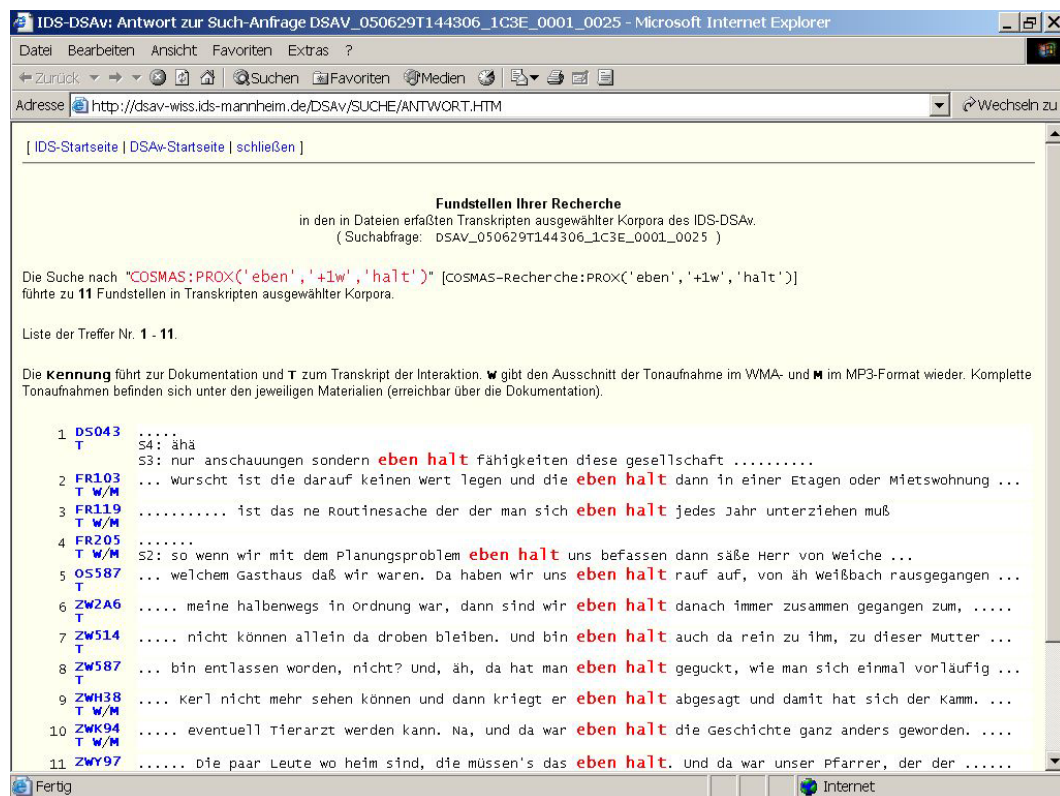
IDS-DSAv: Antwort zur Such-Anfrage DSAV_050629T144306_1C3E_0001_0025 - Microsoft Internet Explorer

Datei Bearbeiten Ansicht Favoriten Extras ?

Zurück Suchen Favoriten Medien

Adresse http://dsav-wiss.ids-mannheim.de/DSAv/SUCHE/ANTWORT.HTM Wechseln zu

[ IDS-Startseite | DSAv-Startseite | schließen ]

Fundstellen Ihrer Recherche
in den in Dateien erfaßten Transkripten ausgewählter Korpora des IDS-DSAv.
( Suchabfrage: DSAV_050629T144306_1C3E_0001_0025 )

Die Suche nach "COSMAS:PROX('eben','+1w','halt')" [COSMAS-Recherche:PROX('eben','+1w','halt')] führte zu 11 Fundstellen in Transkripten ausgewählter Korpora.

Liste der Treffer Nr. 1 - 11.

Die Kennung führt zur Dokumentation und T zum Transkript der Interaktion. W gibt den Ausschnitt der Tonaufnahme im WMA- und M im MP3-Format wieder. Komplette Tonaufnahmen befinden sich unter den jeweiligen Materialien (erreichbar über die Dokumentation).

1 DS043 T .....
S4: ähä
S3: nur anschauungen sondern eben halt fähigkeiten diese gesellschaft ..........
2 FR103 T W/M ... wurscht ist die darauf keinen wert legen und die eben halt dann in einer Etagen oder Mietswohnung ...
3 FR119 T W/M .......... ist das ne Routinesache der der man sich eben halt jedes Jahr unterziehen muß
4 FR205 T W/M .......
S2: so wenn wir mit dem Planungsproblem eben halt uns befassen dann säße Herr von Weiche ...
5 OS587 T ... welchem Gasthaus daß wir waren. Da haben wir uns eben halt rauf auf, von äh Weißbach rausgegangen ...
6 ZW2A6 T ..... meine halbenwegs in Ordnung war, dann sind wir eben halt danach immer zusammen gegangen zum, .....
7 ZW514 T ..... nicht können allein da droben bleiben. Und bin eben halt auch da rein zu ihm, zu dieser Mutter ...
8 ZW587 T ... bin entlassen worden, nicht? Und, äh, da hat man eben halt geguckt, wie man sich einmal vorläufig ...
9 ZWH38 T W/M .... Kerl nicht mehr sehen können und dann kriegt er eben halt abgesagt und damit hat sich der Kamm. ...
10 ZWK94 T W/M ..... eventuell Tierarzt werden kann. Na, und da war eben halt die Geschichte ganz anders geworden. ....
11 ZWY97 ...... Die paar Leute wo heim sind, die müssen's das eben halt. Und da war unser Pfarrer, der der ......

Fertig Internet